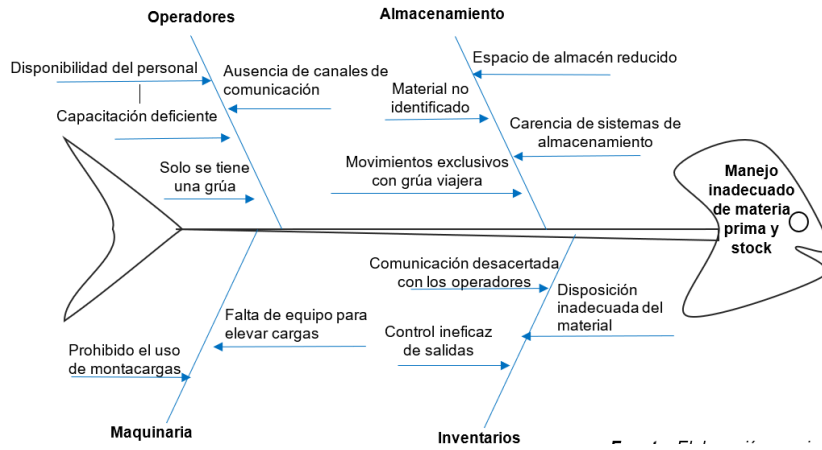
Operadores

Almacenamiento

Disponibilidad del personal

Ausencia de canales de comunicación

Espacio de almacén reducido

Material no identificado

Capacitación deficiente

Carencia de sistemas de almacenamiento

Solo se tiene una grúa

Movimientos exclusivos con grúa viajera

Manejo inadecuado de materia prima y stock

Comunicación desacertada con los operadores

Disposición inadecuada del material

Falta de equipo para elevar cargas

Control ineficaz de salidas

Prohibido el uso de montacargas

Maquinaria

Inventarios

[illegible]